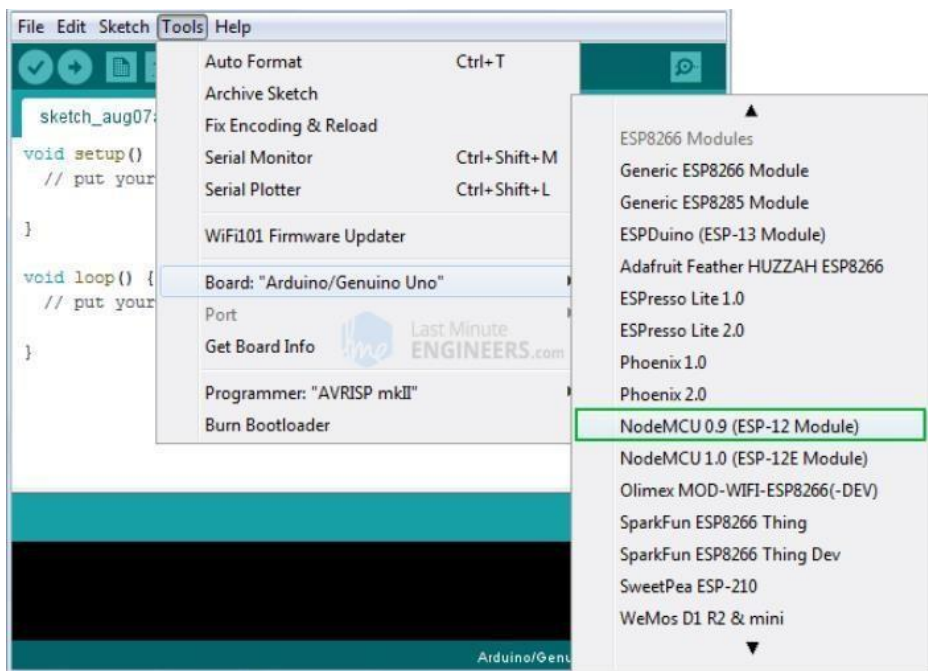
File Edit Sketch Tools Help

sketch_aug07

void setup()
  // put your

}

void loop() {
  // put your

}

Auto Format Ctrl+T
Archive Sketch
Fix Encoding & Reload
Serial Monitor Ctrl+Shift+M
Serial Plotter Ctrl+Shift+L
WiFi101 Firmware Updater
Board: "Arduino/Genuino Uno"
Port
Get Board Info
Programmer: "AVRISP mkII"
Burn Bootloader

Last Minute ENGINEERS.com

▲
ESP8266 Modules
Generic ESP8266 Module
Generic ESP8285 Module
ESPDuino (ESP-13 Module)
Adafruit Feather HUZZAH ESP8266
ESPresso Lite 1.0
ESPresso Lite 2.0
Phoenix 1.0
Phoenix 2.0
NodeMCU 0.9 (ESP-12 Module)
NodeMCU 1.0 (ESP-12E Module)
Olimex MOD-WIFI-ESP8266(-DEV)
SparkFun ESP8266 Thing
SparkFun ESP8266 Thing Dev
SweetPea ESP-210
WeMos D1 R2 & mini
▼

Arduino/Genu